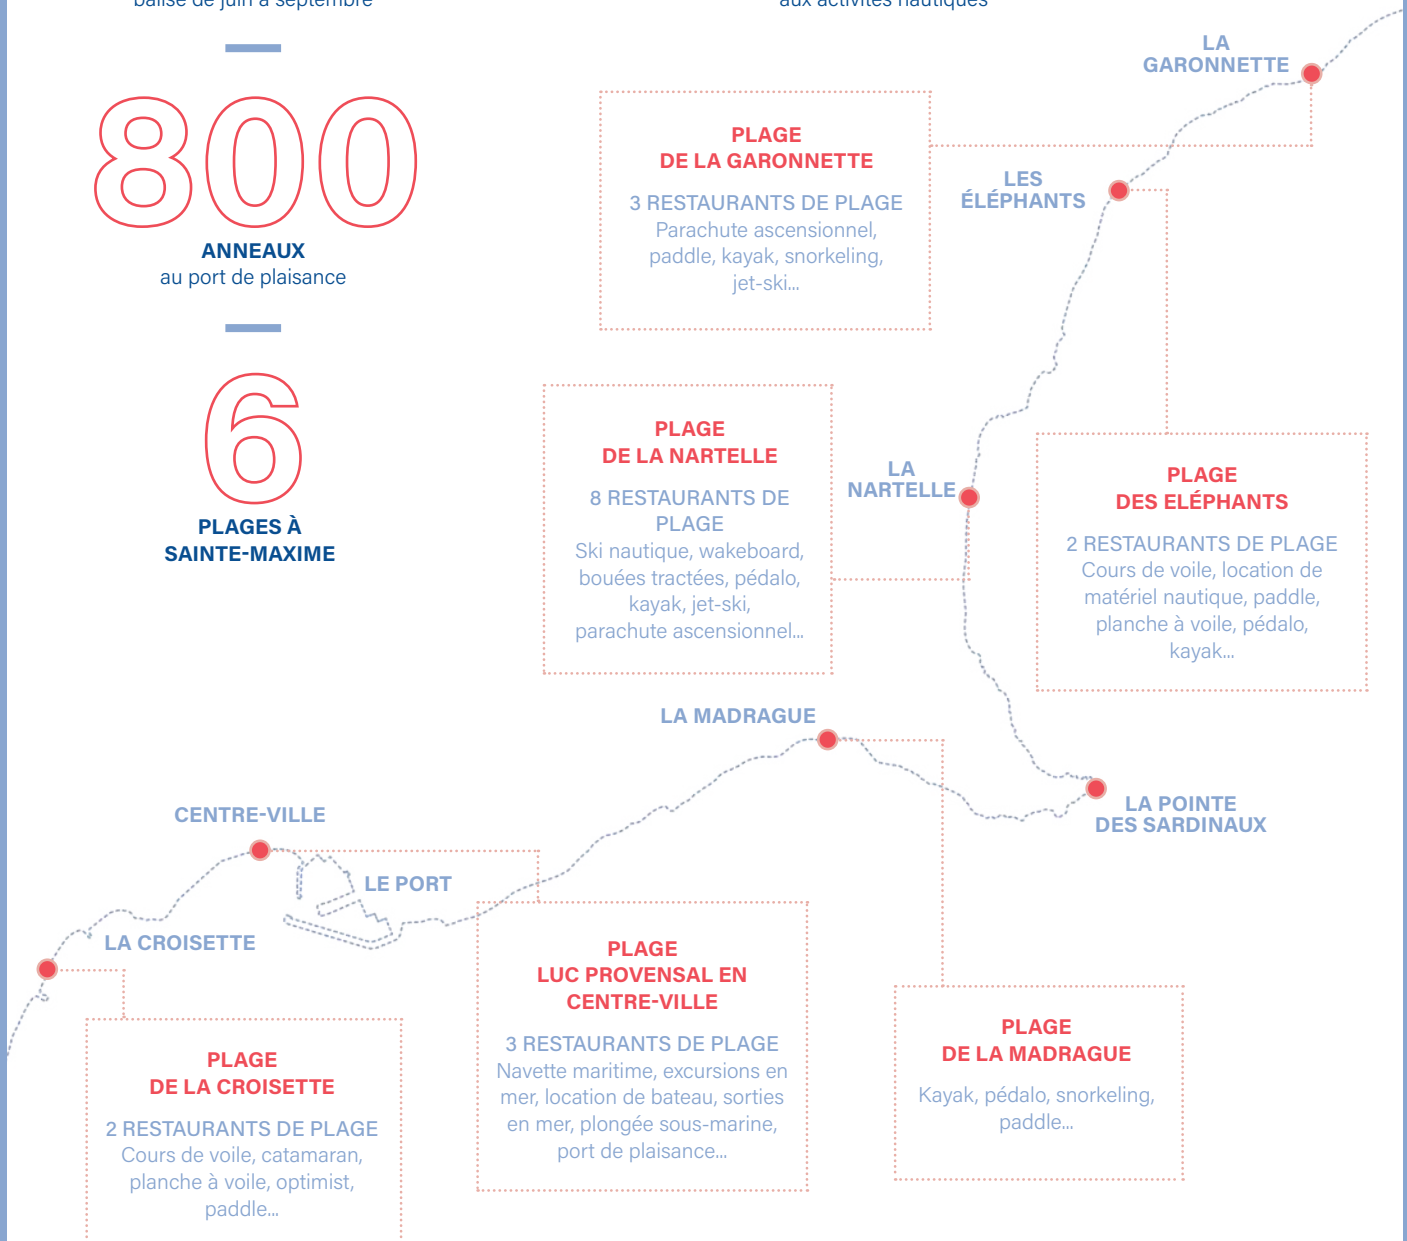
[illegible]

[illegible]

800

ANNEAUX
au port de plaisance

6

PLAGES À SAINTE-MAXIME

LA GARONNETTE

PLAGE
DE LA GARONNETTE

3 RESTAURANTS DE PLAGE
Parachute ascensionnel, paddle, kayak, snorkeling, jet-ski...

LES ÉLÉPHANTS

PLAGE
DE LA NARTELLE

8 RESTAURANTS DE PLAGE
Ski nautique, wakeboard, bouées tractées, pédalo, kayak, jet-ski, parachute ascensionnel...

LA NARTELLE

PLAGE
DES ELÉPHANTS

2 RESTAURANTS DE PLAGE
Cours de voile, location de matériel nautique, paddle, planche à voile, pédalo, kayak...

LA MADRAGUE

CENTRE-VILLE

LA POINTE DES SARDINAUX

LE PORT

LA CROISETTE

PLAGE
LUC PROVENSAL EN CENTRE-VILLE

3 RESTAURANTS DE PLAGE
Navette maritime, excursions en mer, location de bateau, sorties en mer, plongée sous-marine, port de plaisance...

PLAGE
DE LA MADRAGUE

Kayak, pédalo, snorkeling, paddle...

PLAGE
DE LA CROISETTE

2 RESTAURANTS DE PLAGE
Cours de voile, catamaran, planche à voile, optimist, paddle...